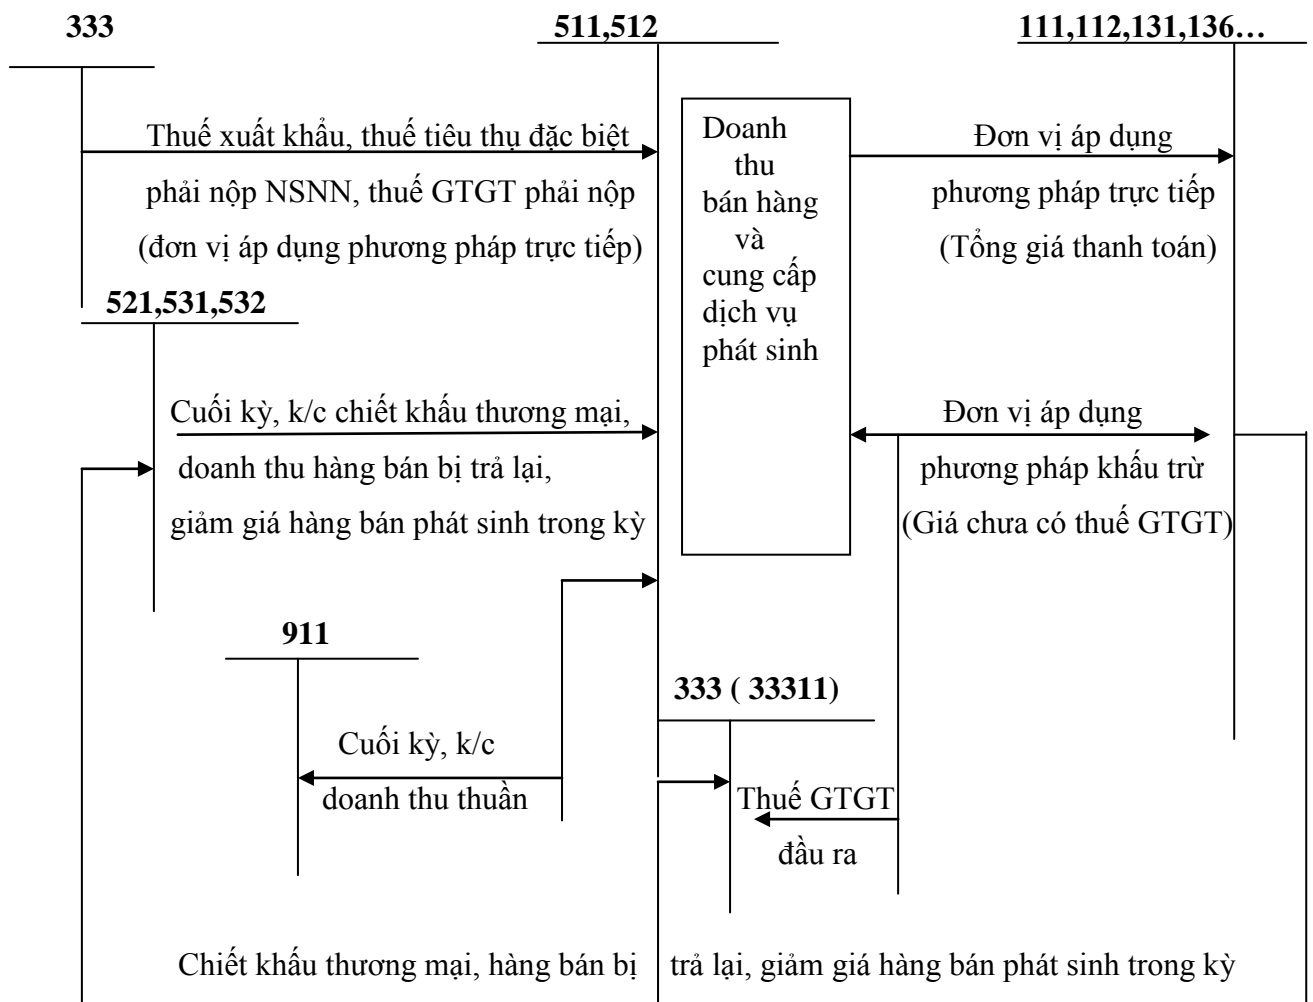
333

511,512

111,112,131,136…

Thuế xuất khẩu, thuế tiêu thụ đặc biệt phải nộp NSNN, thuế GTGT phải nộp (đơn vị áp dụng phương pháp trực tiếp)

Doanh thu bán hàng và cung cấp dịch vụ phát sinh

Đơn vị áp dụng phương pháp trực tiếp (Tổng giá thanh toán)

521,531,532

Cuối kỳ, k/c chiết khấu thương mại, doanh thu hàng bán bị trả lại, giảm giá hàng bán phát sinh trong kỳ

Đơn vị áp dụng phương pháp khấu trừ (Giá chưa có thuế GTGT)

911

333 ( 33311)

Cuối kỳ, k/c doanh thu thuần

Thuế GTGT đầu ra

Chiết khấu thương mại, hàng bán bị trả lại, giảm giá hàng bán phát sinh trong kỳ